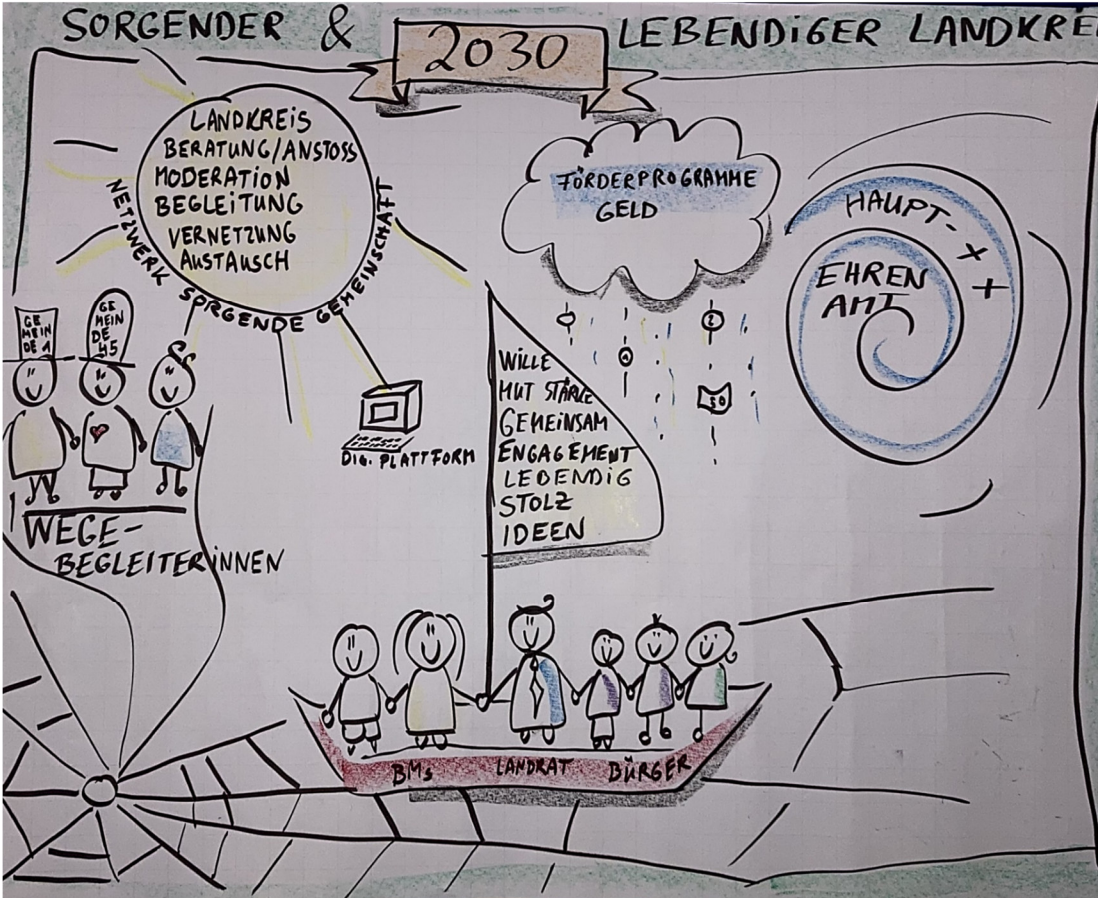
SORGENDER & 2030 LEBENDIGER LANDKRE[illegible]

LANDKREIS
BERATUNG/ANSTOSS
MODERATION
BEGLEITUNG
VERNETZUNG
AUSTAUSCH

NETZWERK SORGENDE GEMEINSCHAFT

FÖRDERPROGRAMME
GELD

HAUPT- + +
EHREN AMT

GEMEINDE 1
GEMEINDE 45

DIG. PLATTFORM

WILLE
MUT STÄRKE
GEMEINSAM
ENGAGEMENT
LEBENDIG
STOLZ
IDEEN

50

WEGE-
BEGLEITER INNEN

BMs LANDRAT BÜRGER